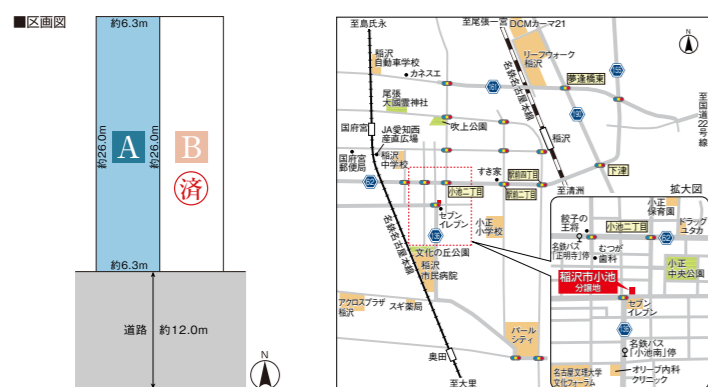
■区画図

約6.3m
A
約26.0m
約26.0m
B
済
約6.3m
道路 約12.0m
N

至島氏永
至尾張一宮
DCMカーマ21
リーフウォーク稲沢
稲沢自動車学校
カネスエ
名鉄名古屋本線
夢逢橋東
尾張大國霊神社
JA愛知西産直広場
吹上公園
国府宮
稲沢
国府宮郵便局
稲沢中学校
すき家
下津
国府宮1丁目
小池二丁目
稲沢1丁目
至清洲
セブンイレブン
小正小学校
名鉄名古屋本線
文化の丘公園
稲沢市民病院
アクロスプラザ稲沢
スギ薬局
パールシティ
奥田
至大里
N
至国道22号線
拡大図
小正保育園
餃子の王将
小池二丁目
ドラッグユタカ
名鉄バス「正明寺」停
むつが歯科
小正中央公園
稲沢市小池
分譲地
セブンイレブン
名鉄バス「小池南」停
名古屋文理大学文化フォーラム
オリーブ内科クリニック